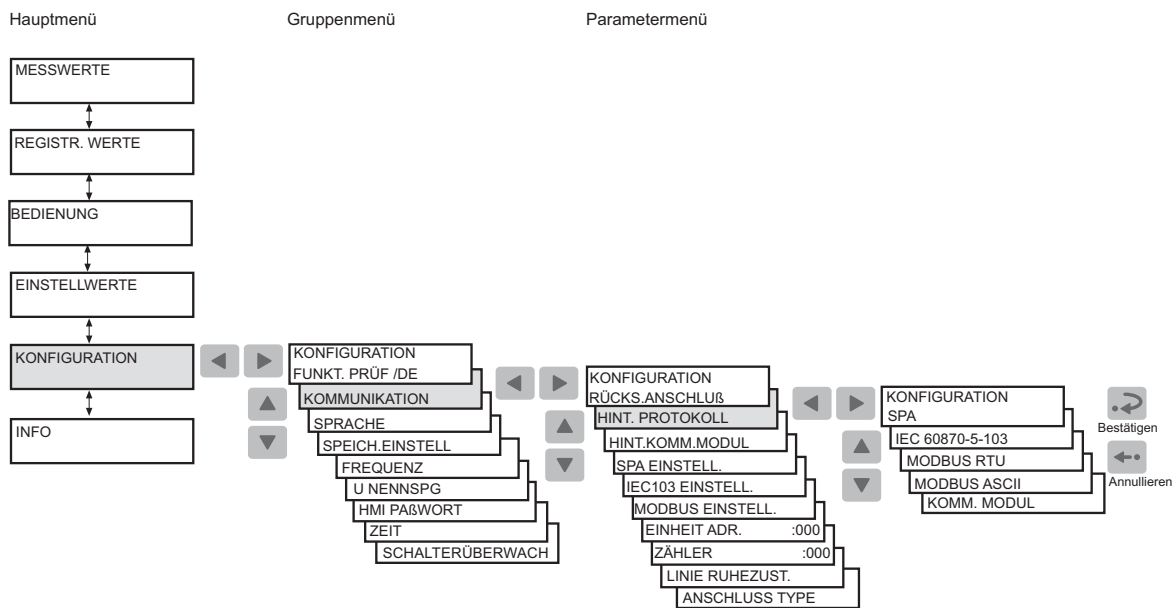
Hauptmenü

Gruppenmenü

Parametermenü

MESSWERTE

REGISTR. WERTE

BEDIENUNG

EINSTELLWERTE

KONFIGURATION

INFO

KONFIGURATION
FUNKT. PRÜF /DE

KOMMUNIKATION

SPRACHE

SPEICH.EINSTELL

FREQUENZ

U NENNSPG

HMI PAßWORT

ZEIT

SCHALTERÜBERWACH

KONFIGURATION
RÜCKS.ANSCHLUß

HINT. PROTOKOLL

HINT.KOMM.MODUL

SPA EINSTELL.

IEC103 EINSTELL.

MODBUS EINSTELL.

EINHEIT ADR. :000

ZÄHLER :000

LINIE RUHEZUST.

ANSCHLUSS TYPE

KONFIGURATION
SPA

IEC 60870-5-103

MODBUS RTU

MODBUS ASCII

KOMM. MODUL

Bestätigen

Annullieren